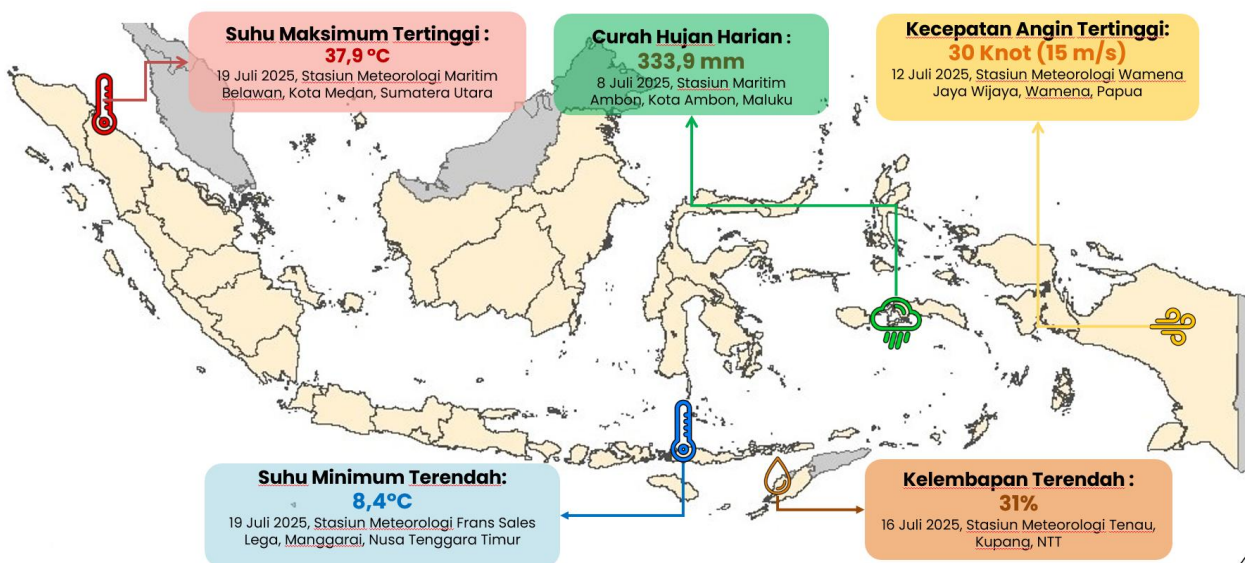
Suhu Maksimum Tertinggi :
37,9 ºC
19 Juli 2025, Stasiun Meteorologi Maritim Belawan, Kota Medan, Sumatera Utara

Curah Hujan Harian :
333,9 mm
8 Juli 2025, Stasiun Maritim Ambon, Kota Ambon, Maluku

Kecepatan Angin Tertinggi:
30 Knot (15 m/s)
12 Juli 2025, Stasiun Meteorologi Wamena Jaya Wijaya, Wamena, Papua

Suhu Minimum Terendah:
8,4ºC
19 Juli 2025, Stasiun Meteorologi Frans Sales Lega, Manggarai, Nusa Tenggara Timur

Kelembapan Terendah :
31%
16 Juli 2025, Stasiun Meteorologi Tenau, Kupang, NTT